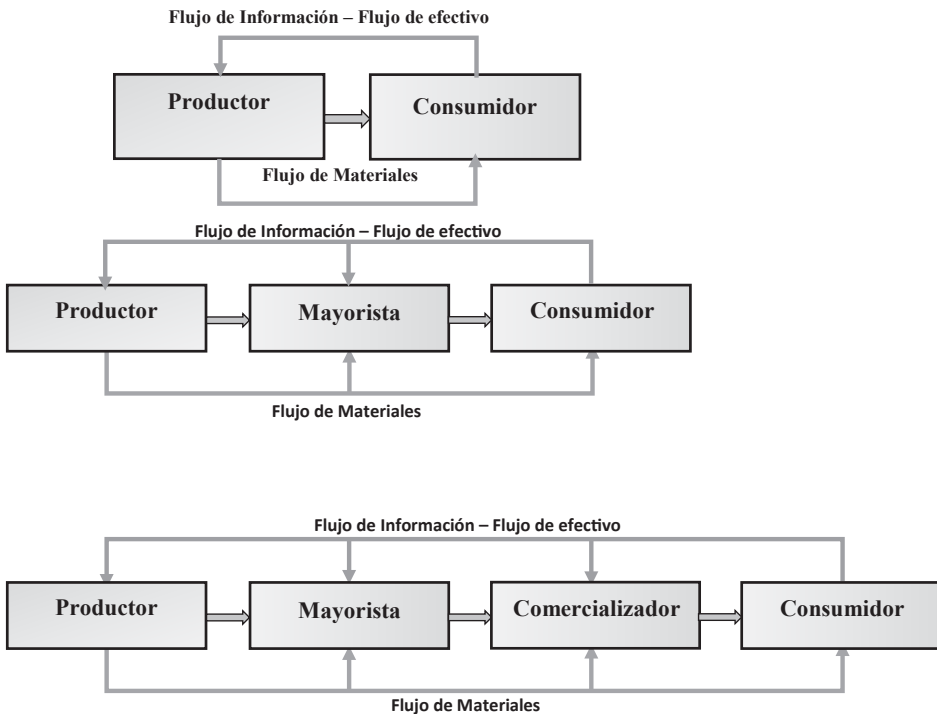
Flujo de Información – Flujo de efectivo

Productor

Consumidor

Flujo de Materiales

Flujo de Información – Flujo de efectivo

Productor

Mayorista

Consumidor

Flujo de Materiales

Flujo de Información – Flujo de efectivo

Productor

Mayorista

Comercializador

Consumidor

Flujo de Materiales